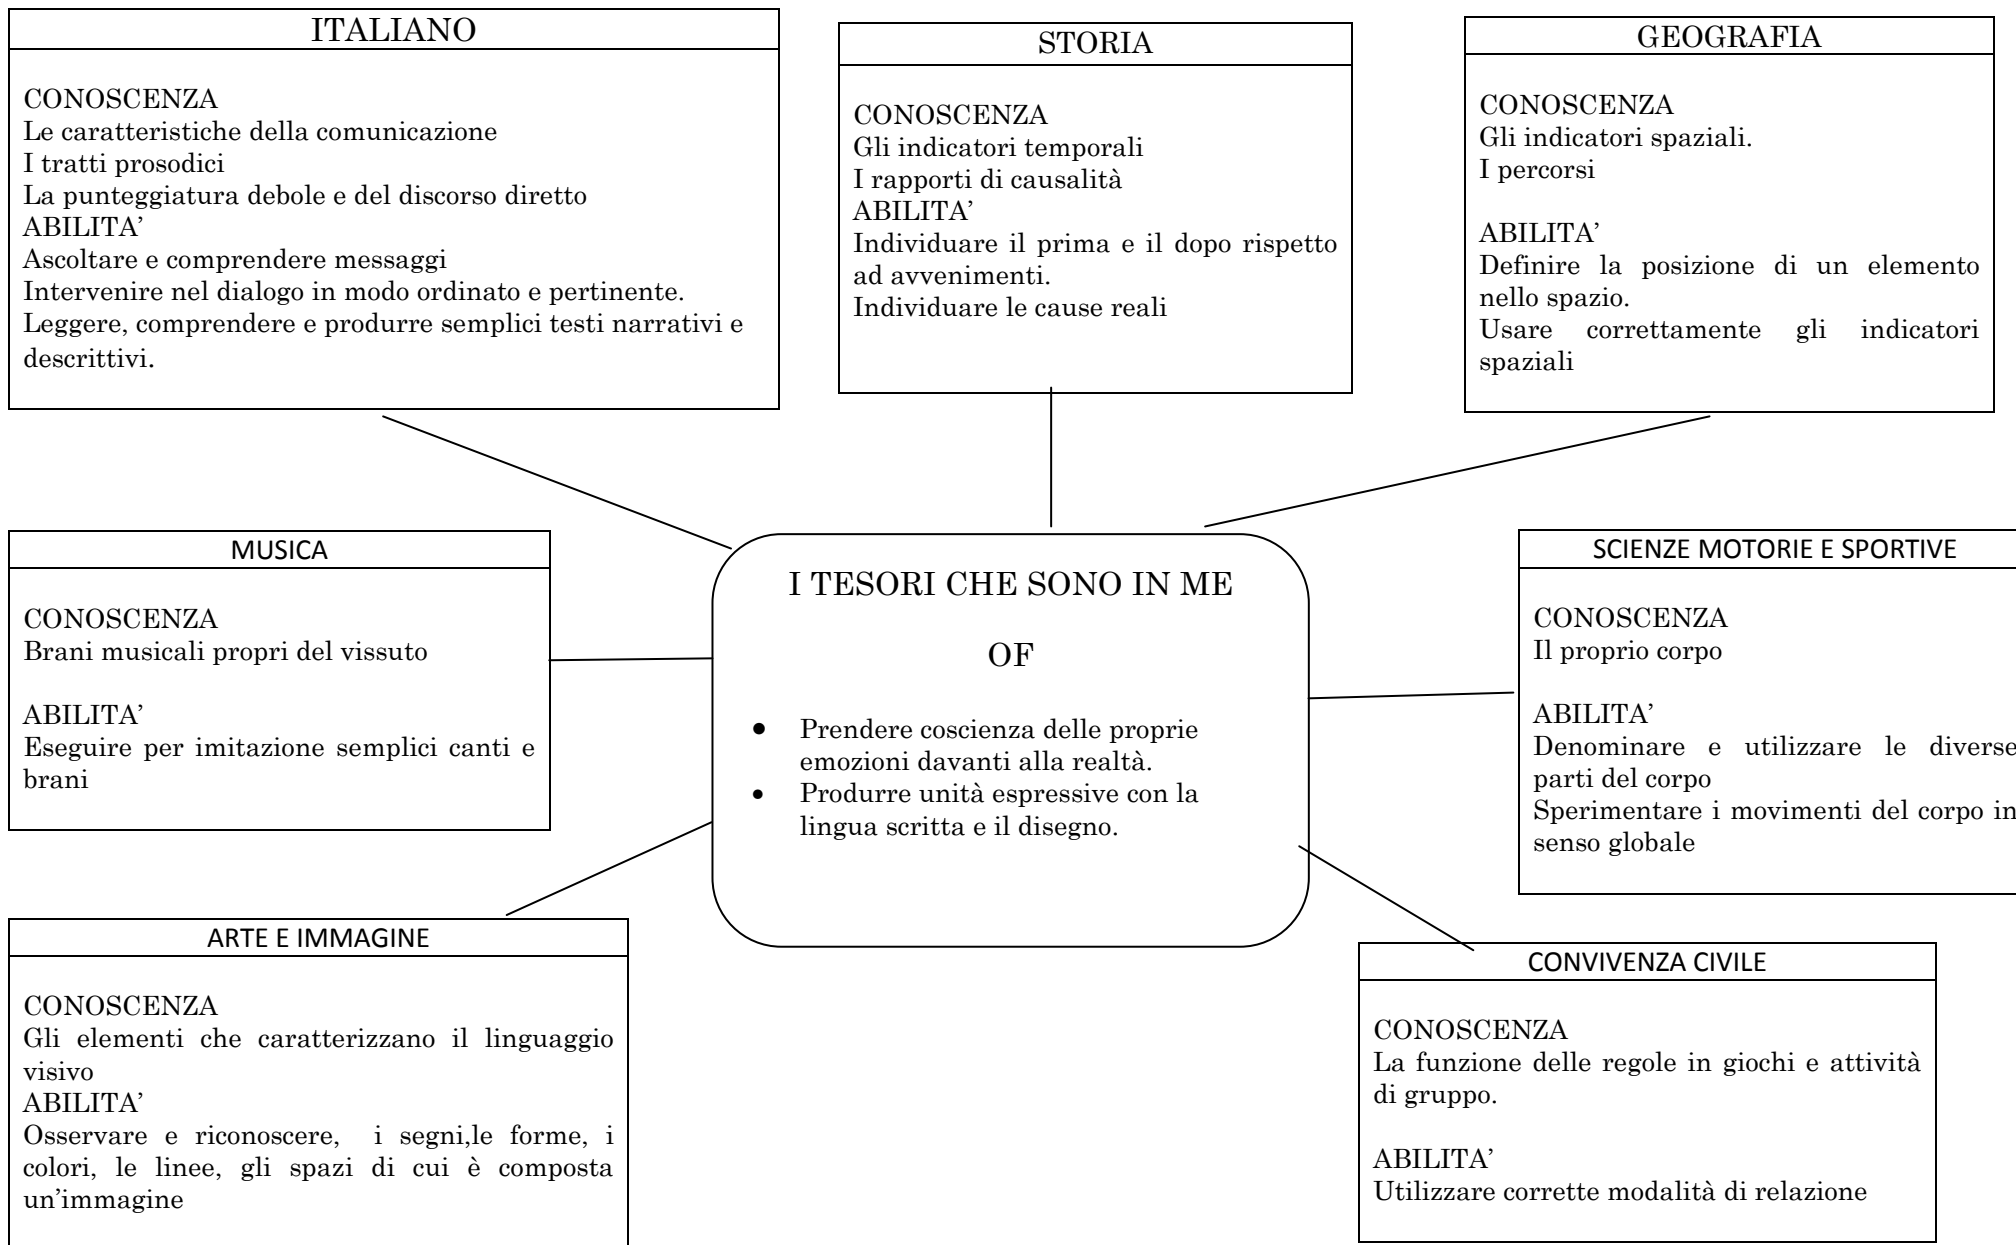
ITALIANO

CONOSCENZA
Le caratteristiche della comunicazione
I tratti prosodici
La punteggiatura debole e del discorso diretto
ABILITA'
Ascoltare e comprendere messaggi
Intervenire nel dialogo in modo ordinato e pertinente.
Leggere, comprendere e produrre semplici testi narrativi e descrittivi.

STORIA

CONOSCENZA
Gli indicatori temporali
I rapporti di causalità
ABILITA'
Individuare il prima e il dopo rispetto ad avvenimenti.
Individuare le cause reali

GEOGRAFIA

CONOSCENZA
Gli indicatori spaziali.
I percorsi

ABILITA'
Definire la posizione di un elemento nello spazio.
Usare correttamente gli indicatori spaziali

MUSICA

CONOSCENZA
Brani musicali propri del vissuto

ABILITA'
Eseguire per imitazione semplici canti e brani

I TESORI CHE SONO IN ME

OF

• Prendere coscienza delle proprie emozioni davanti alla realtà.
• Produrre unità espressive con la lingua scritta e il disegno.

SCIENZE MOTORIE E SPORTIVE

CONOSCENZA
Il proprio corpo

ABILITA'
Denominare e utilizzare le diverse parti del corpo
Sperimentare i movimenti del corpo in senso globale

ARTE E IMMAGINE

CONOSCENZA
Gli elementi che caratterizzano il linguaggio visivo
ABILITA'
Osservare e riconoscere, i segni,le forme, i colori, le linee, gli spazi di cui è composta un'immagine

CONVIVENZA CIVILE

CONOSCENZA
La funzione delle regole in giochi e attività di gruppo.

ABILITA'
Utilizzare corrette modalità di relazione